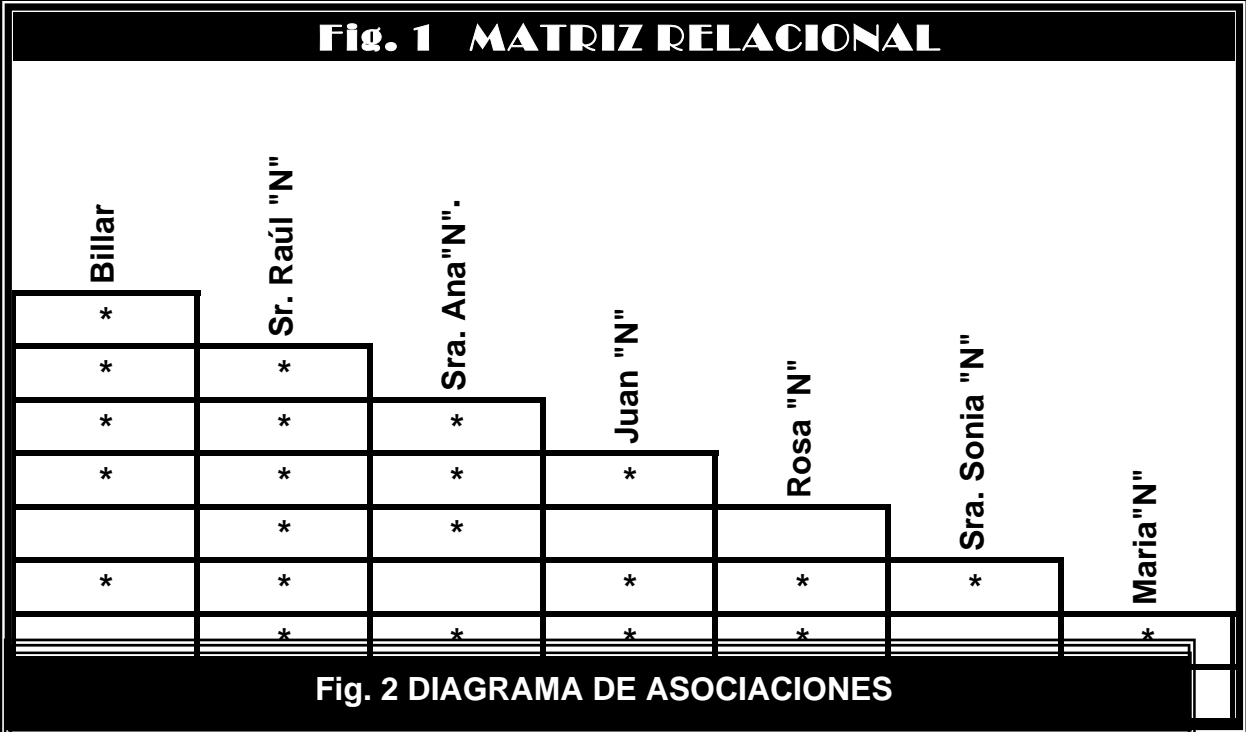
Fig. 1 MATRIZ RELACIONAL

| Billar | Sr. Raúl "N" | Sra. Ana"N". | Juan "N" | Rosa "N" | Sra. Sonia "N" | Maria"N" |
|---|---|---|---|---|---|---|
| * | | | | | | |
| * | * | | | | | |
| * | * | * | | | | |
| * | * | * | * | | | |
| | * | * | | | | |
| * | * | | * | * | * | |
| | * | * | * | * | | * |

Fig. 2 DIAGRAMA DE ASOCIACIONES